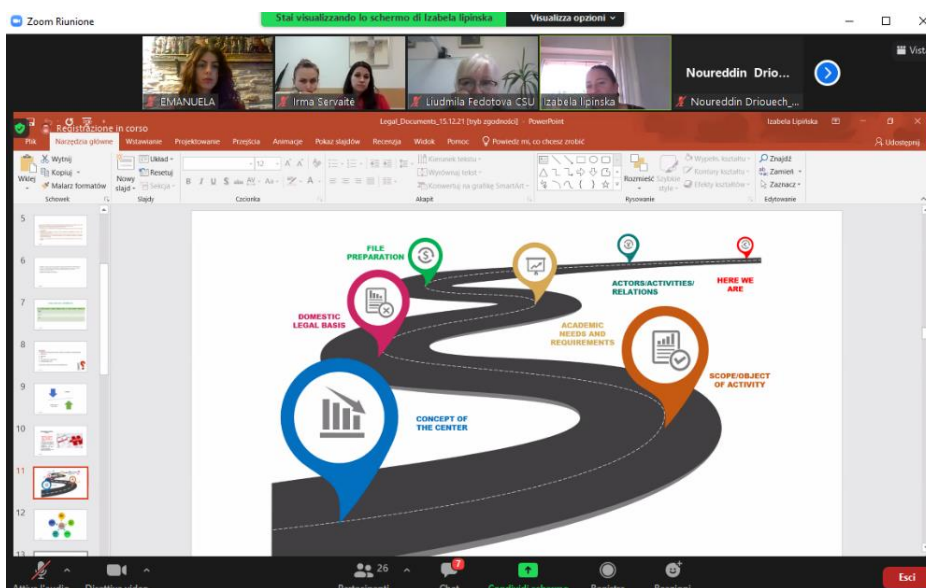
Zoom Riunione

Stai visualizzando lo schermo di Izabela lipinska   Visualizza opzioni

Vista

EMANUELA   Irma Servaite   Liudmila Fedotova CSU   Izabela lipinska   Noureddin Driouech_...

Noureddin Drio...

Registrazione in corso

Legal_Documents_15.12.21 [tryb zgodności] - PowerPoint   Izabela Lipińska

Plik   Narzędzia główne   Wstawianie   Projektowanie   Przejścia   Animacje   Pokaz slajdów   Recenzja   Widok   Pomoc   Powiedz mi, co chcesz zrobić   Udostępnij

Wklej   Wytnij   Kopiuj   Malarz formatów   Schowek   Nowy slajd   Układ   Resetuj   Sekcja   Slajdy   Czcionka   Akapit   Kierunek tekstu   Wyrównaj tekst   Konwertuj na grafikę SmartArt   Rozmieść   Szybkie style   Wypełn. kształtu   Kontury kształtu   Efekty kształtów   Rysowanie   Znajdź   Zamień   Zaznacz   Edytowanie

5
6
7
8
9
10
11
12
13

FILE PREPARATION

DOMESTIC LEGAL BASIS

ACTORS/ACTIVITIES/ RELATIONS

HERE WE ARE

ACADEMIC NEEDS AND REQUIREMENTS

SCOPE/OBJECT OF ACTIVITY

CONCEPT OF THE CENTER

26

7

Esci